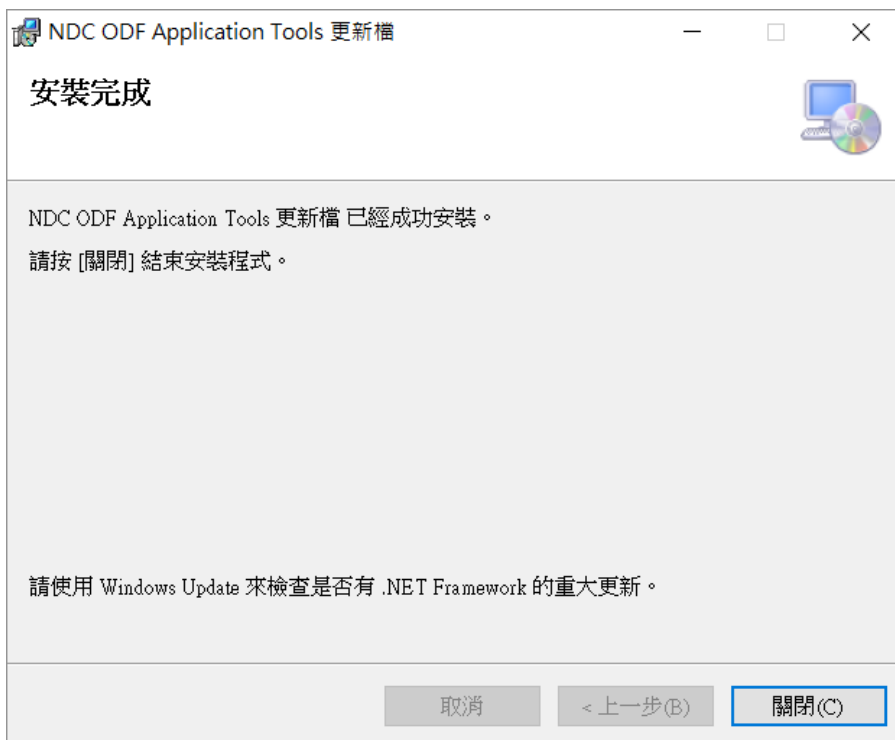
NDC ODF Application Tools 更新檔

安裝完成

NDC ODF Application Tools 更新檔 已經成功安裝。

請按 [關閉] 結束安裝程式。

請使用 Windows Update 來檢查是否有 .NET Framework 的重大更新。

取消

< 上一步(B)

關閉(C)